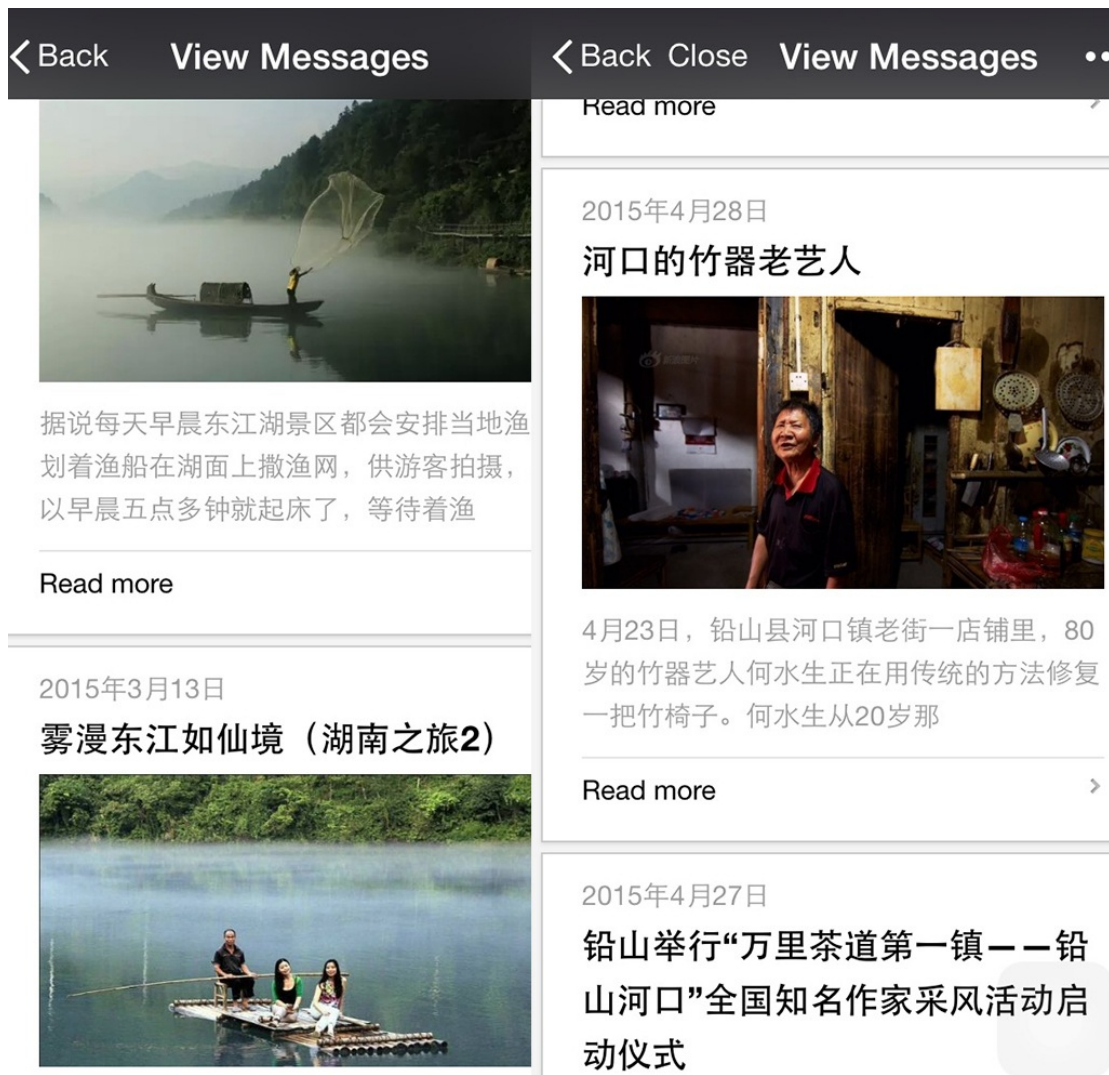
Back View Messages

据说每天早晨东江湖景区都会安排当地渔划着渔船在湖面上撒渔网，供游客拍摄，以早晨五点多钟就起床了，等待着渔

Read more

2015年3月13日

雾漫东江如仙境（湖南之旅2）

Back Close View Messages

Read more

2015年4月28日

河口的竹器老艺人

4月23日，铅山县河口镇老街一店铺里，80岁的竹器艺人何水生正在用传统的方法修复一把竹椅子。何水生从20岁那

Read more

2015年4月27日

铅山举行“万里茶道第一镇——铅山河口”全国知名作家采风活动启动仪式